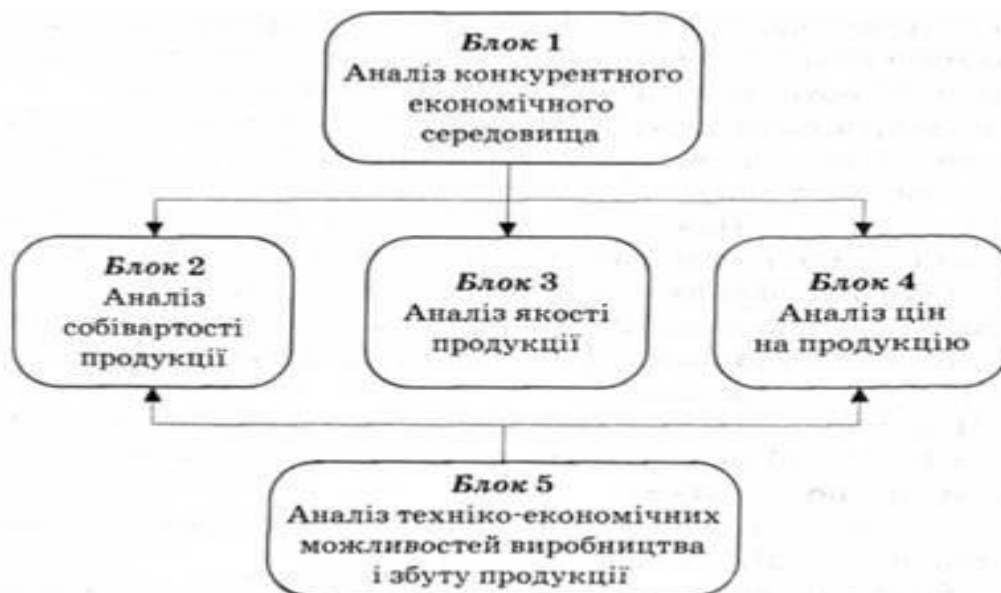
Блок 1
Аналіз конкурентного економічного середовища

Блок 2
Аналіз собівартості продукції

Блок 3
Аналіз якості продукції

Блок 4
Аналіз цін на продукцію

Блок 5
Аналіз техніко-економічних можливостей виробництва і збуту продукції